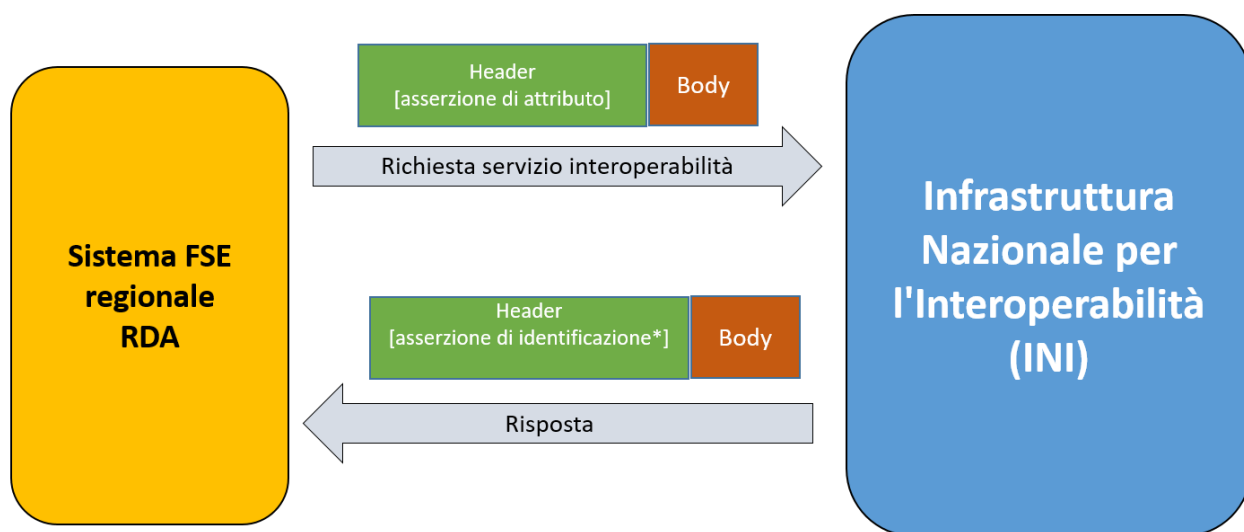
Header
[asserzione di attributo]

Body

Richiesta servizio interoperabilità

Sistema FSE regionale RDA

Infrastruttura Nazionale per l'Interoperabilità (INI)

Header
[asserzione di identificazione*]

Body

Risposta